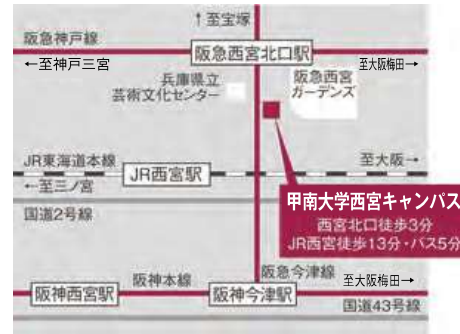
↑至宝塚

阪急神戸線

←至神戸三宮

阪急西宮北口駅

至大阪梅田→

兵庫県立
芸術文化センター

阪急西宮
ガーデンズ

JR東海道本線

JR西宮駅

至大阪→

←至三ノ宮

国道2号線

甲南大学西宮キャンパス

西宮北口徒歩3分
JR西宮徒歩13分・バス5分

阪神本線

阪急今津線

至大阪梅田→

阪神西宮駅

阪神今津駅

国道43号線